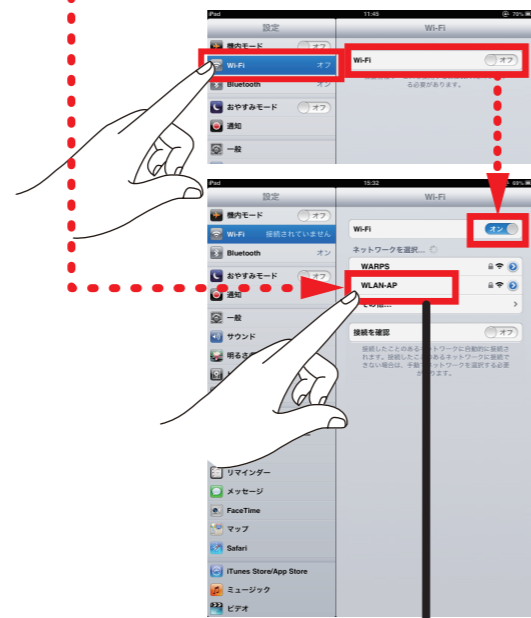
iPad 11:45

設定

機内モード オフ

Wi-Fi オフ

Bluetooth オン

おやすみモード オフ

通知

一般

Wi-Fi

Wi-Fi オフ

る必要があります。

iPad 15:32 68%

設定

機内モード オフ

Wi-Fi 接続されていません

Bluetooth オン

おやすみモード オフ

通知

一般

サウンド

明るさ

リマインダー

メッセージ

FaceTime

マップ

Safari

iTunes Store/App Store

ミュージック

ビデオ

Wi-Fi

Wi-Fi オン

ネットワークを選択...

WARPS

WLAN-AP

その他...

接続を確認 オフ

接続したことのあるネットワークに自動的に接続されます。接続したことのあるネットワークに接続できない場合は、手動でネットワークを選択する必要があります。